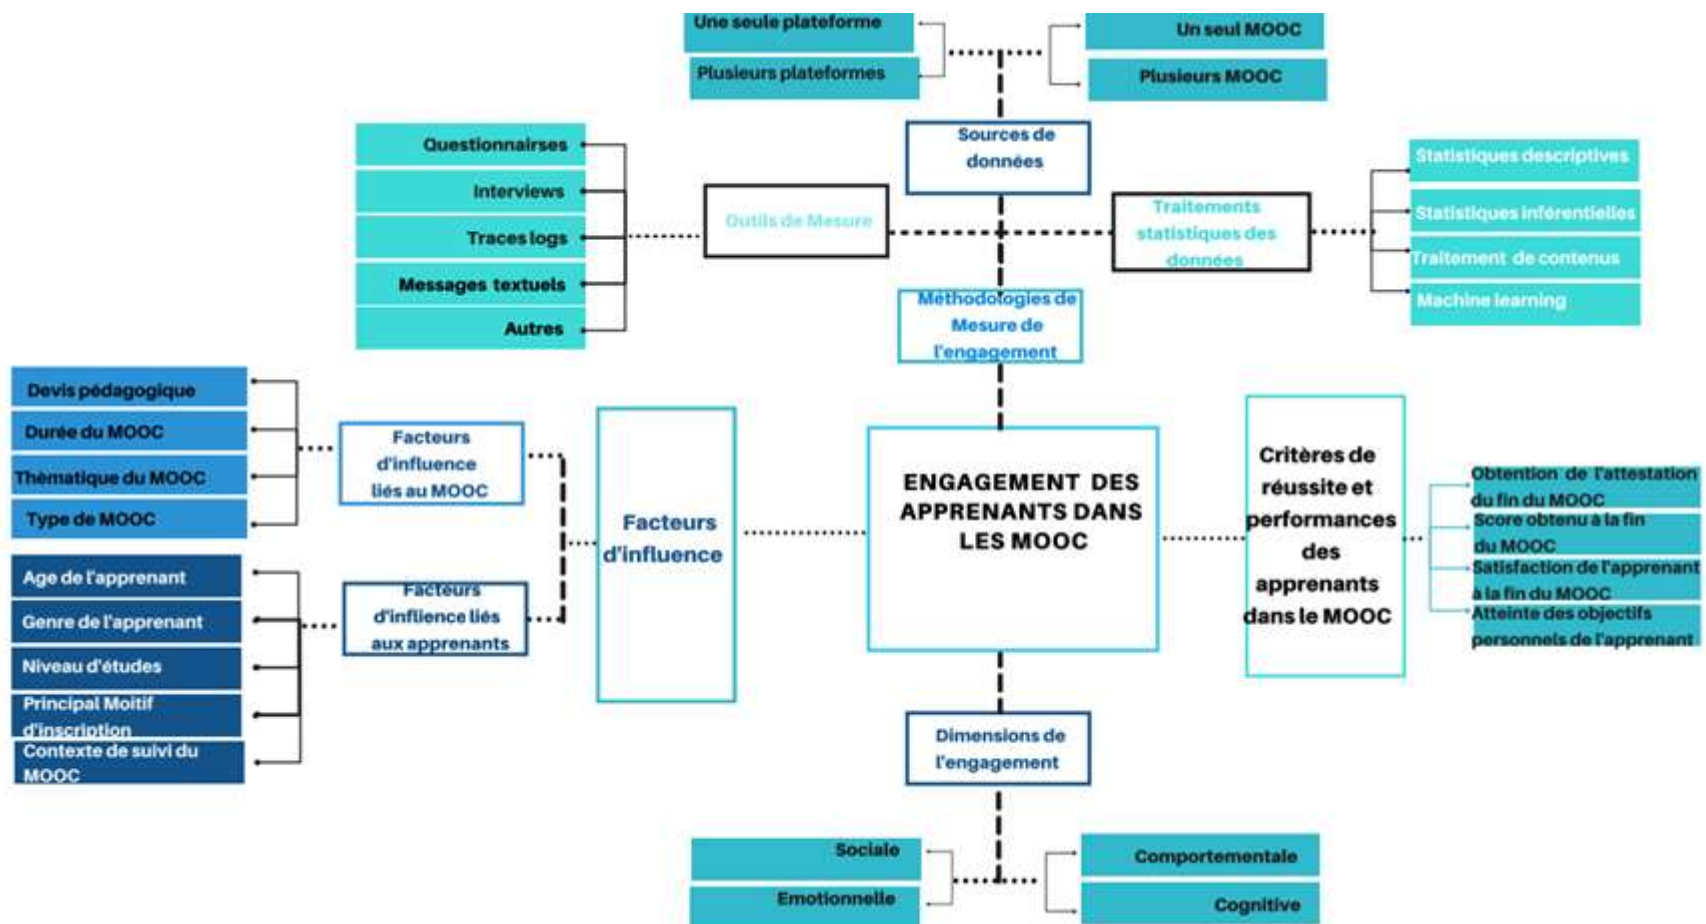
Une seule plateforme

Plusieurs plateformes

Un seul MOOC

Plusieurs MOOC

Sources de données

Questionnairses

Interviews

Traces logs

Messages textuels

Autres

Outils de Mesure

Traitements statistiques des données

Statistiques descriptives

Statistiques inférentielles

Traitement de contenus

Machine learning

Méthodologies de Mesure de l'engagement

Devis pédagogique

Durée du MOOC

Thématique du MOOC

Type de MOOC

Facteurs d'influence liés au MOOC

Age de l'apprenant

Genre de l'apprenant

Niveau d'études

Principal Moitif d'inscription

Contexte de suivi du MOOC

Facteurs d'inflience liés aux apprenants

Facteurs d'influence

ENGAGEMENT DES APPRENANTS DANS LES MOOC

Critères de réussite et performances des apprenants dans le MOOC

Obtention de l'attestation du fin du MOOC

Score obtenu à la fin du MOOC

Satisfaction de l'apprenant à la fin du MOOC

Atteinte des objectifs personnels de l'apprenant

Dimensions de l'engagement

Sociale

Emotionnelle

Comportementale

Cognitive